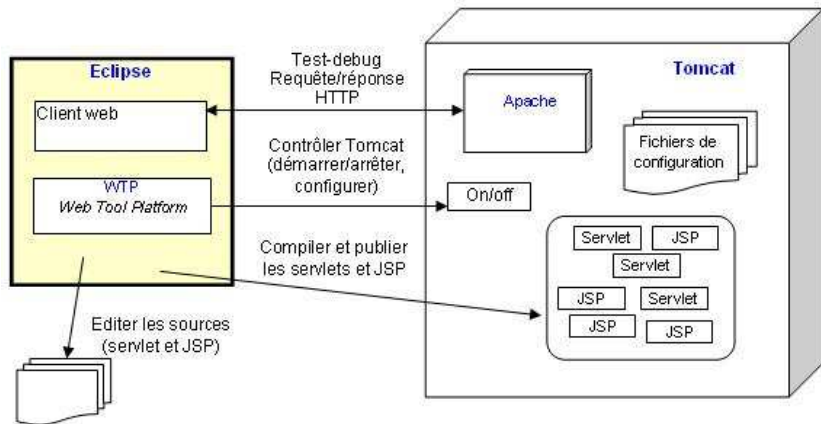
Eclipse

Client web

WTP
Web Tool Platform

Test-debug
Requête/réponse
HTTP

Contrôler Tomcat
(démarrer/arrêter,
configurer)

Compiler et publier
les servlets et JSP

Editer les sources
(servlet et JSP)

Tomcat

Apache

Fichiers de
configuration

On/off

Servlet
JSP
Servlet
JSP
Servlet
JSP
JSP